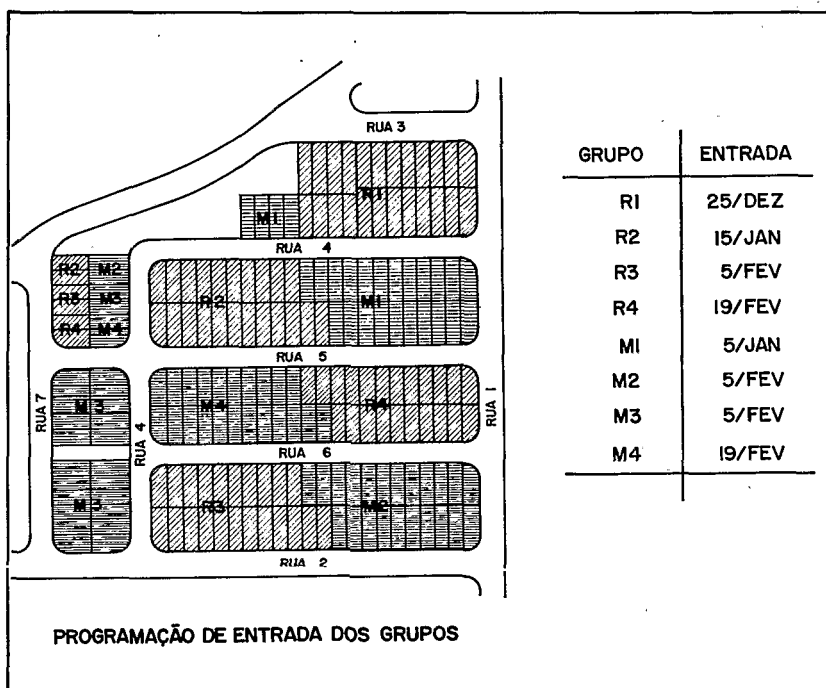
RUA 3

R1

M1

RUA 4

R2 M2
R3 M3
R4 M4

R2

M1

RUA 5

RUA 7

M3

M4

R4

RUA 1

RUA 4

RUA 6

M3

R3

M2

RUA 2

| GRUPO | ENTRADA |
|---|---|
| R1 | 25/DEZ |
| R2 | 15/JAN |
| R3 | 5/FEV |
| R4 | 19/FEV |
| M1 | 5/JAN |
| M2 | 5/FEV |
| M3 | 5/FEV |
| M4 | 19/FEV |

PROGRAMAÇÃO DE ENTRADA DOS GRUPOS